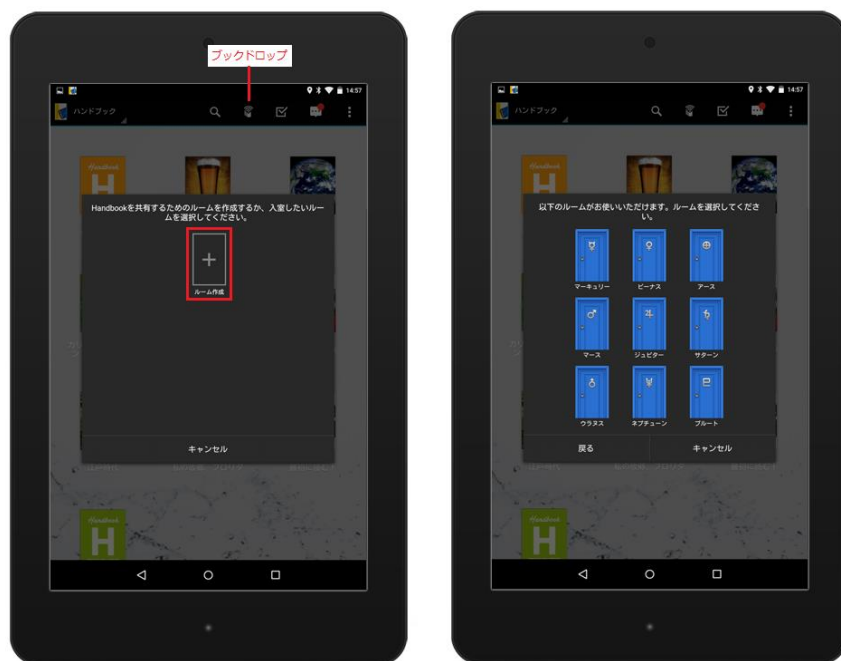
ブックドロップ

14:57

ハンドブック

Handbook

H

Handbookを共有するためのルームを作成するか、入室したいルームを選択してください。

+

ルーム作成

キャンセル

Handbook

H

14:57

ハンドブック

Handbook

H

以下のルームがお使いいただけます。ルームを選択してください。

マーキュリー

ビーナス

アース

マース

ジュピター

サターン

ウラヌス

ネプチューン

プルート

戻る

キャンセル

Handbook

H